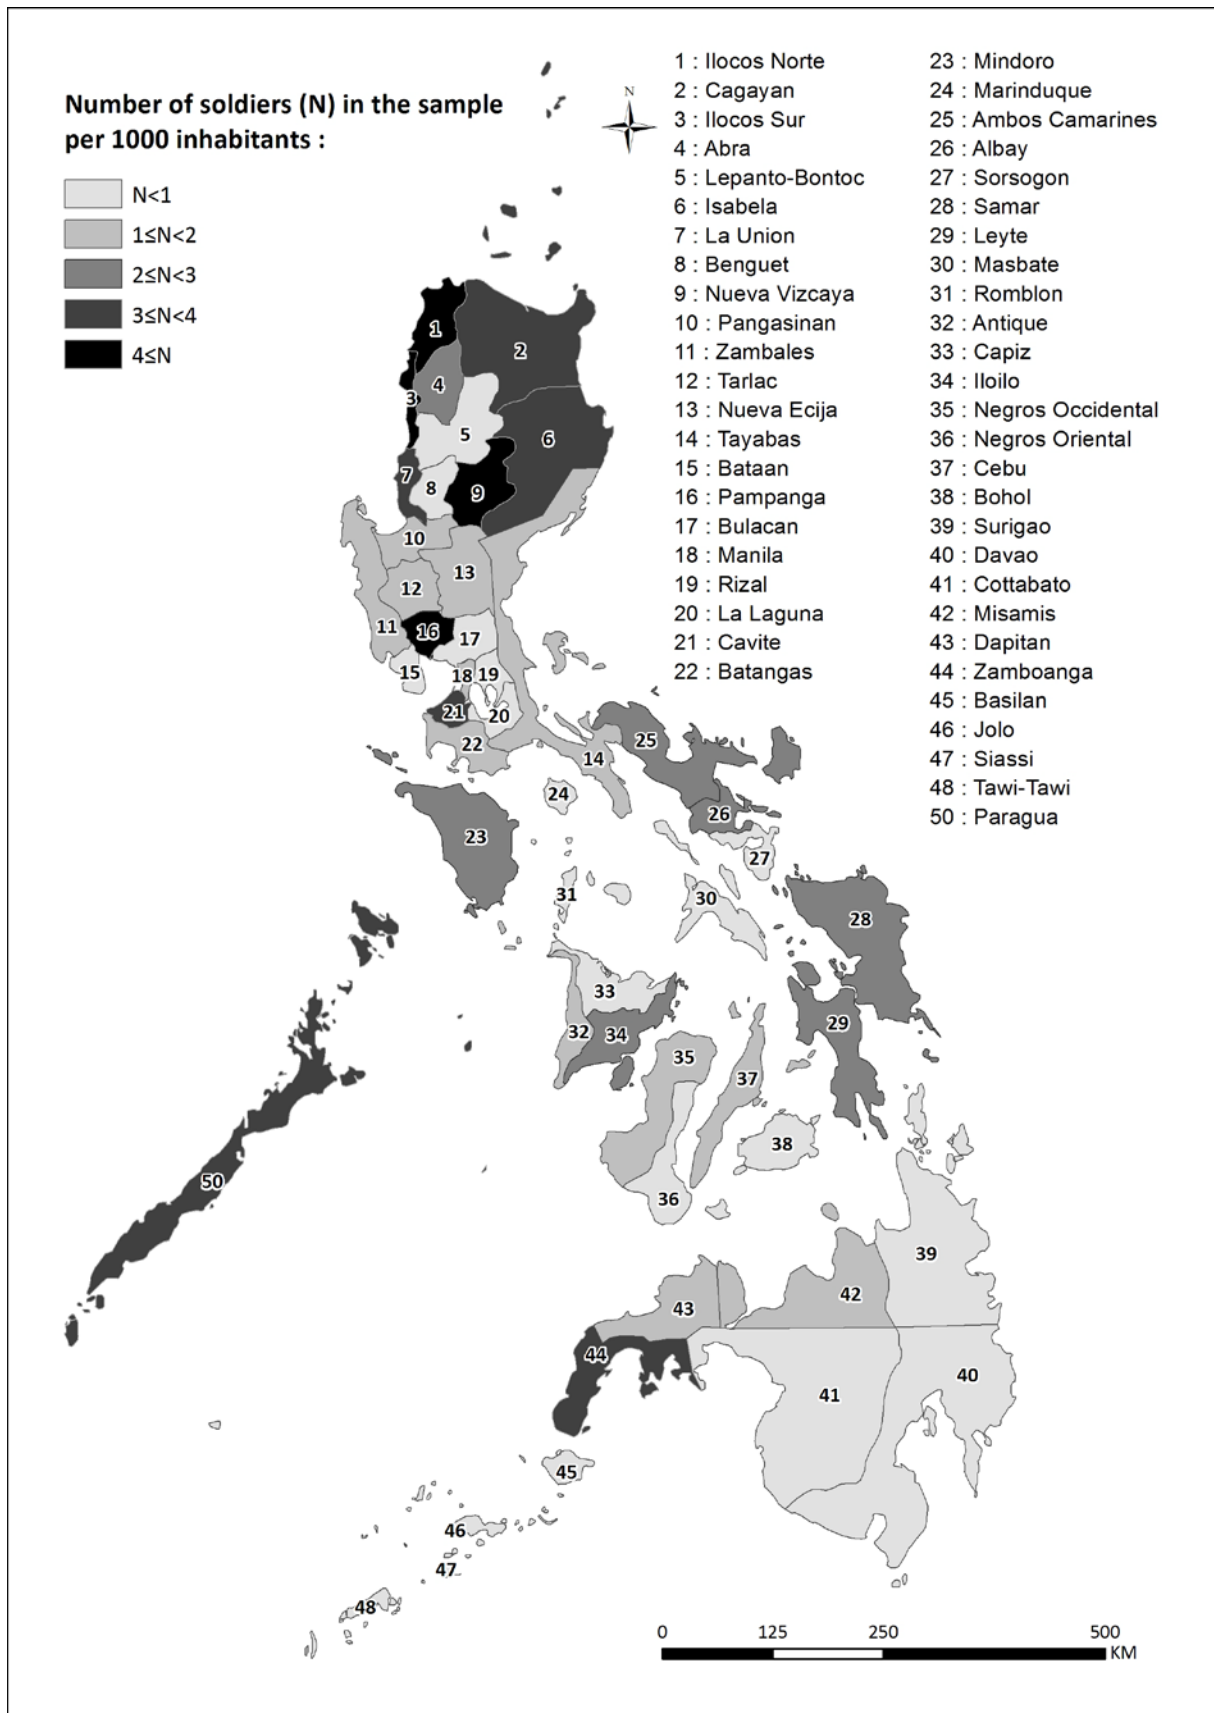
Number of soldiers (N) in the sample per 1000 inhabitants :

N<1
1≤N<2
2≤N<3
3≤N<4
4≤N

N

1 : Ilocos Norte
2 : Cagayan
3 : Ilocos Sur
4 : Abra
5 : Lepanto-Bontoc
6 : Isabela
7 : La Union
8 : Benguet
9 : Nueva Vizcaya
10 : Pangasinan
11 : Zambales
12 : Tarlac
13 : Nueva Ecija
14 : Tayabas
15 : Bataan
16 : Pampanga
17 : Bulacan
18 : Manila
19 : Rizal
20 : La Laguna
21 : Cavite
22 : Batangas

23 : Mindoro
24 : Marinduque
25 : Ambos Camarines
26 : Albay
27 : Sorsogon
28 : Samar
29 : Leyte
30 : Masbate
31 : Romblon
32 : Antique
33 : Capiz
34 : Iloilo
35 : Negros Occidental
36 : Negros Oriental
37 : Cebu
38 : Bohol
39 : Surigao
40 : Davao
41 : Cottabato
42 : Misamis
43 : Dapitan
44 : Zamboanga
45 : Basilan
46 : Jolo
47 : Siassi
48 : Tawi-Tawi
50 : Paragua

1 2 4 3 5 6 7 8 9 10 13 12 11 16 17 15 18 19 21 20 22 14 25 24 26 27 23 31 30 28 33 32 34 29 35 37 38 36 50 39 42 43 44 41 40 45 46 47 48

0 125 250 500
KM